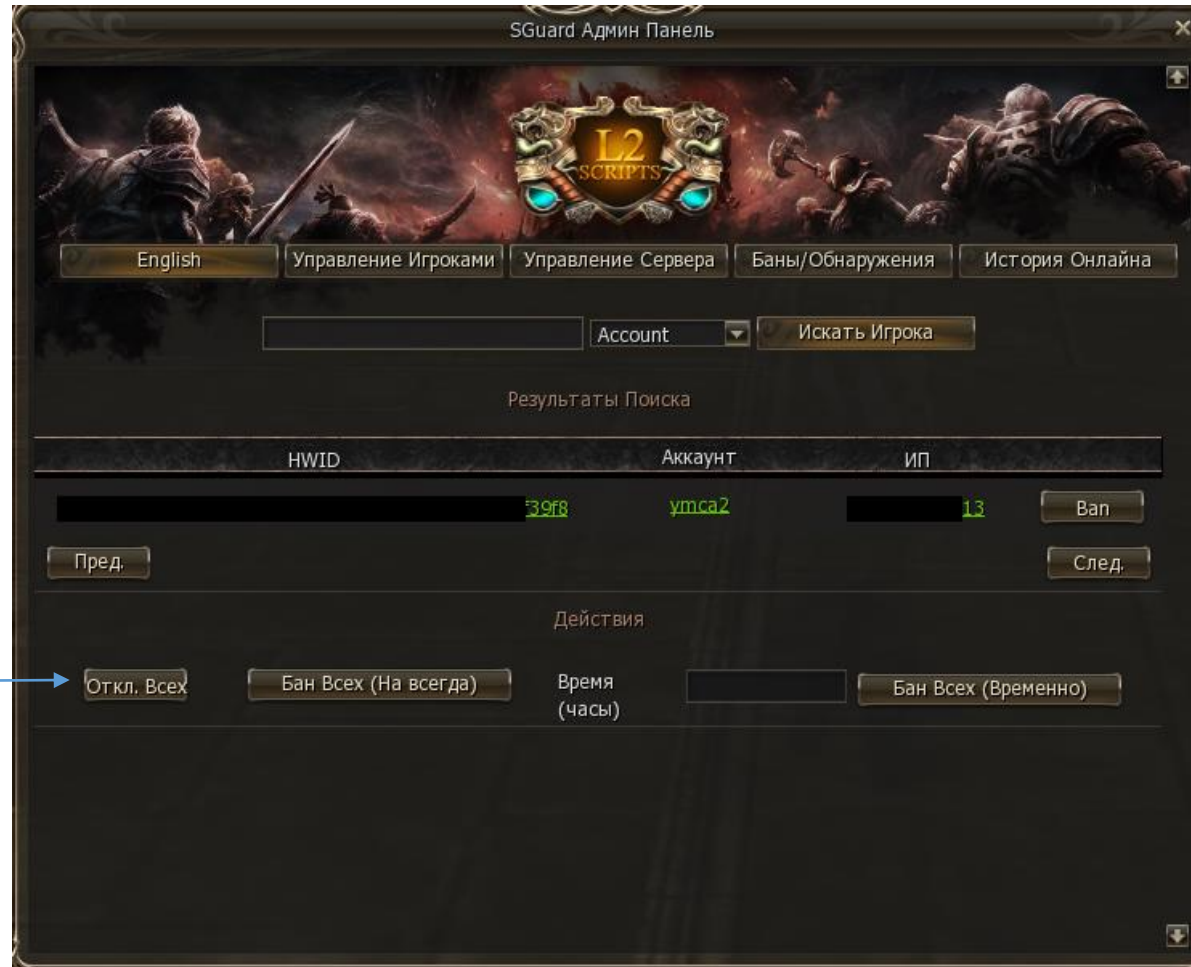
SGuard Админ Панель

L2 SCRIPTS

English | Управление Игроками | Управление Сервера | Баны/Обнаружения | История Онлайна

Account | Искать Игрока

Результаты Поиска

| HWID | Аккаунт | ИП | |
|---|---|---|---|
| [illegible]f39f8 | ymca2 | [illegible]13 | Ban |

Пред.

След.

Действия

Откл. Всех

Бан Всех (На всегда)

Время (часы)

Бан Всех (Временно)